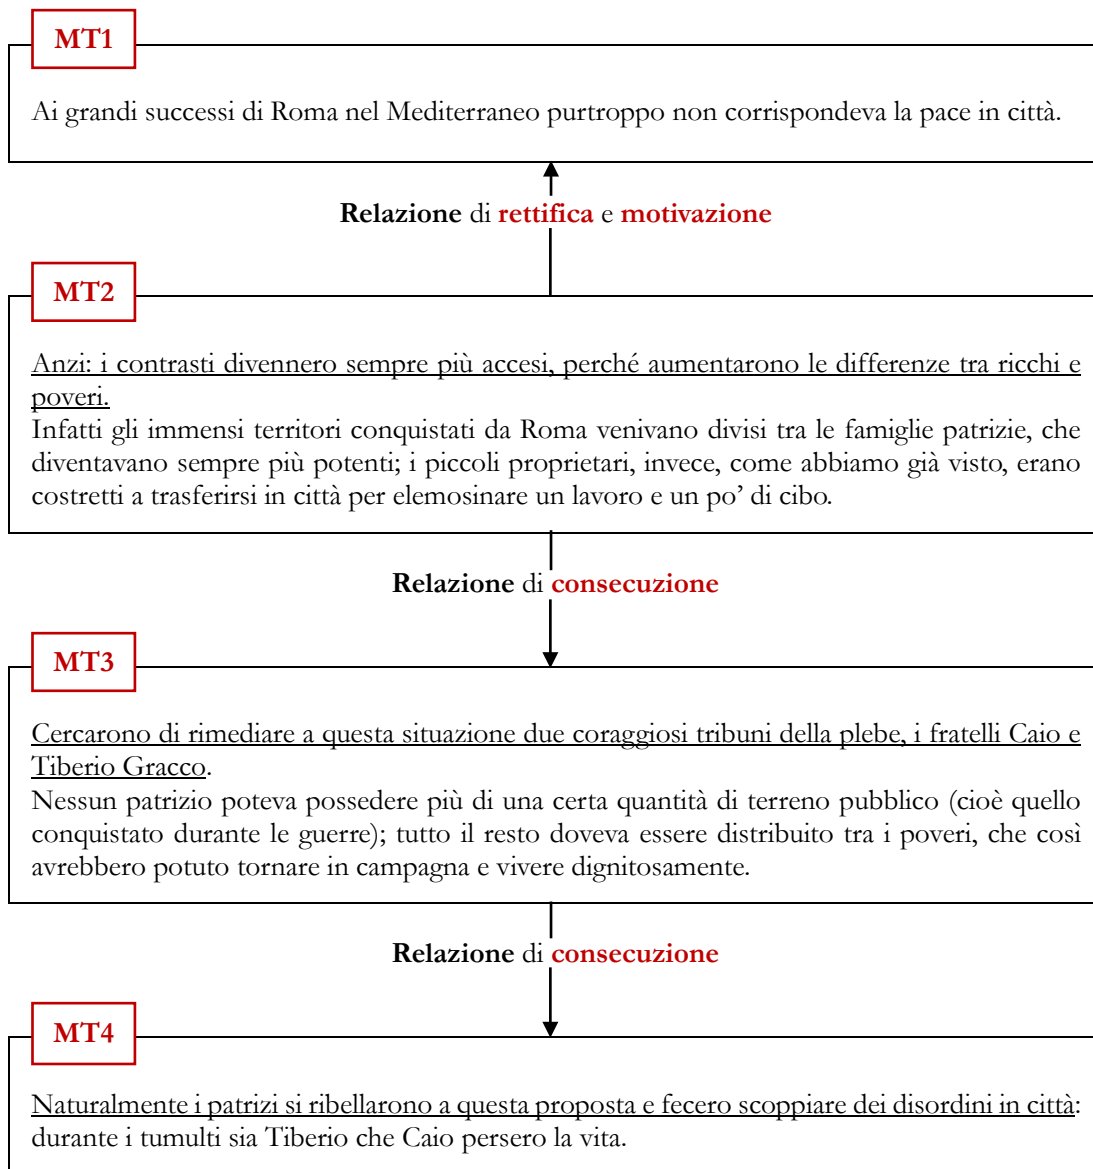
MT1

Ai grandi successi di Roma nel Mediterraneo purtroppo non corrispondeva la pace in città.

Relazione di rettifica e motivazione

MT2

Anzi: i contrasti divennero sempre più accesi, perché aumentarono le differenze tra ricchi e poveri.
Infatti gli immensi territori conquistati da Roma venivano divisi tra le famiglie patrizie, che diventavano sempre più potenti; i piccoli proprietari, invece, come abbiamo già visto, erano costretti a trasferirsi in città per elemosinare un lavoro e un po' di cibo.

Relazione di consecuzione

MT3

Cercarono di rimediare a questa situazione due coraggiosi tribuni della plebe, i fratelli Caio e Tiberio Gracco.
Nessun patrizio poteva possedere più di una certa quantità di terreno pubblico (cioè quello conquistato durante le guerre); tutto il resto doveva essere distribuito tra i poveri, che così avrebbero potuto tornare in campagna e vivere dignitosamente.

Relazione di consecuzione

MT4

Naturalmente i patrizi si ribellarono a questa proposta e fecero scoppiare dei disordini in città: durante i tumulti sia Tiberio che Caio persero la vita.